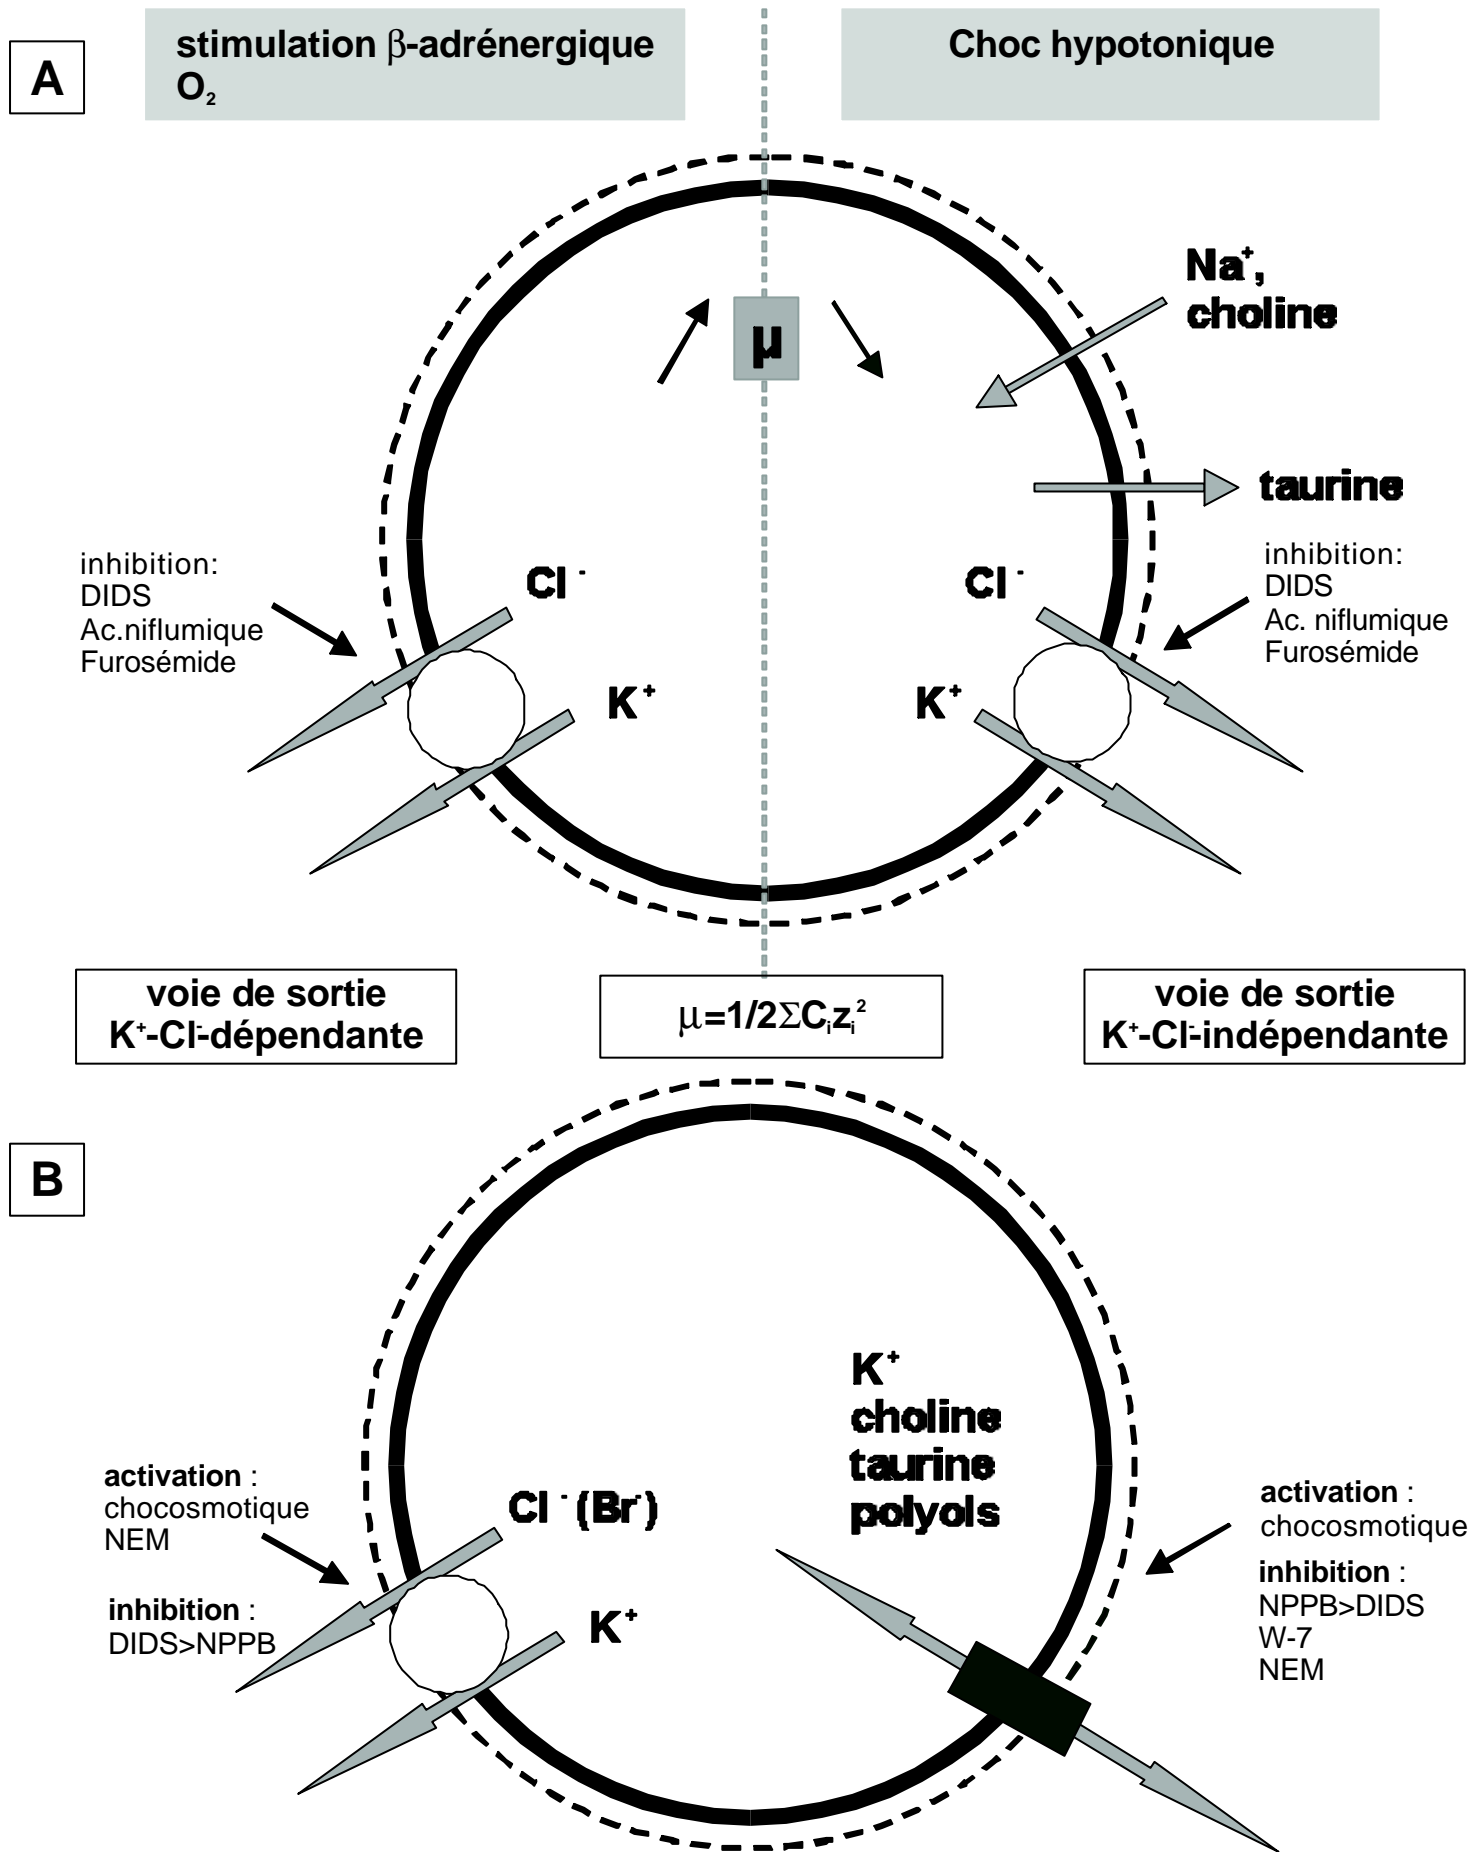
A

stimulation $\beta$-adrénergique
$O_2$

Choc hypotonique

μ

$Na^+$, choline

taurine

inhibition:
DIDS
Ac.niflumique
Furosémide

$Cl^-$

$K^+$

$Cl^-$

$K^+$

inhibition:
DIDS
Ac. niflumique
Furosémide

voie de sortie
$K^+$-$Cl^-$-dépendante

$\mu=1/2\Sigma C_i z_i^2$

voie de sortie
$K^+$-$Cl^-$-indépendante

B

$K^+$
choline
taurine
polyols

activation :
chocosmotique
NEM

inhibition :
DIDS>NPPB

$Cl^-$ ($Br^-$)

$K^+$

activation :
chocosmotique

inhibition :
NPPB>DIDS
W-7
NEM